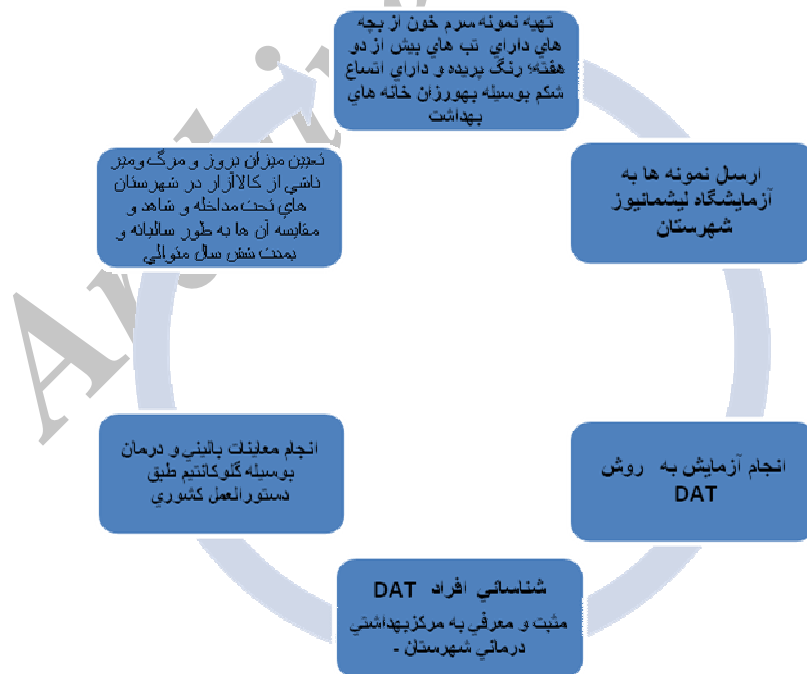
تهيه نمونه سرم خون از بچه هاي داراي تب هاي بيش از دو هفته، رنگ پريده و داراي اتساع شكم بوسيله بهورزان خانه هاي بهداشت

ارسال نمونه ها به آزمايشگاه ليشمانيوز شهرستان

انجام آزمايش به روش DAT

شناسائي افراد DAT مثبت و معرفي به مركزبهداشتي درماني شهرستان -

انجام معاينات باليني و درمان بوسيله گلوكانتيم طبق دستورالعمل كشوري

تعيين ميزان بروز و مرگ ومير ناشي از كالاآزار در شهرستان هاي تحت مداخله و شاهد و مقايسه آن ها به طور سالیانه و بمدت شش سال متوالي